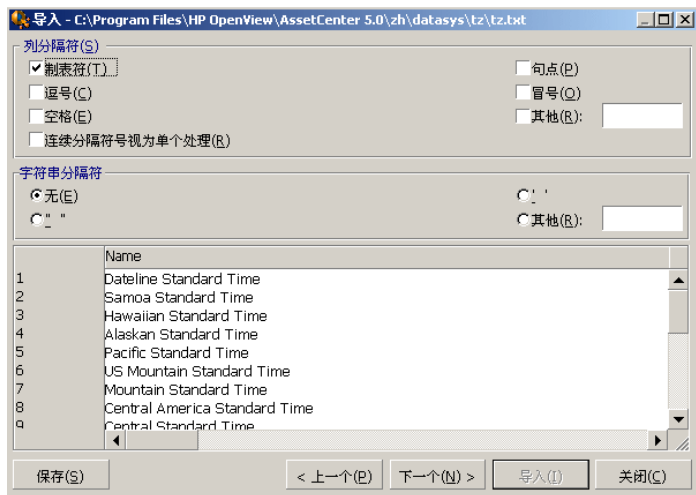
导入 - C:\Program Files\HP OpenView\AssetCenter 5.0\zh\datasys\tz\tz.txt

列分隔符(S)

制表符(T)

逗号(C)

空格(E)

连续分隔符号视为单个处理(R)

句点(P)

冒号(O)

其他(R):

字符串分隔符

无(E)

" "

' '

其他(R):

| | Name |
|---|---|
| 1 | Dateline Standard Time |
| 2 | Samoa Standard Time |
| 3 | Hawaiian Standard Time |
| 4 | Alaskan Standard Time |
| 5 | Pacific Standard Time |
| 6 | US Mountain Standard Time |
| 7 | Mountain Standard Time |
| 8 | Central America Standard Time |
| 9 | Central Standard Time |

保存(S)

< 上一个(P)

下一个(N) >

导入(I)

关闭(C)